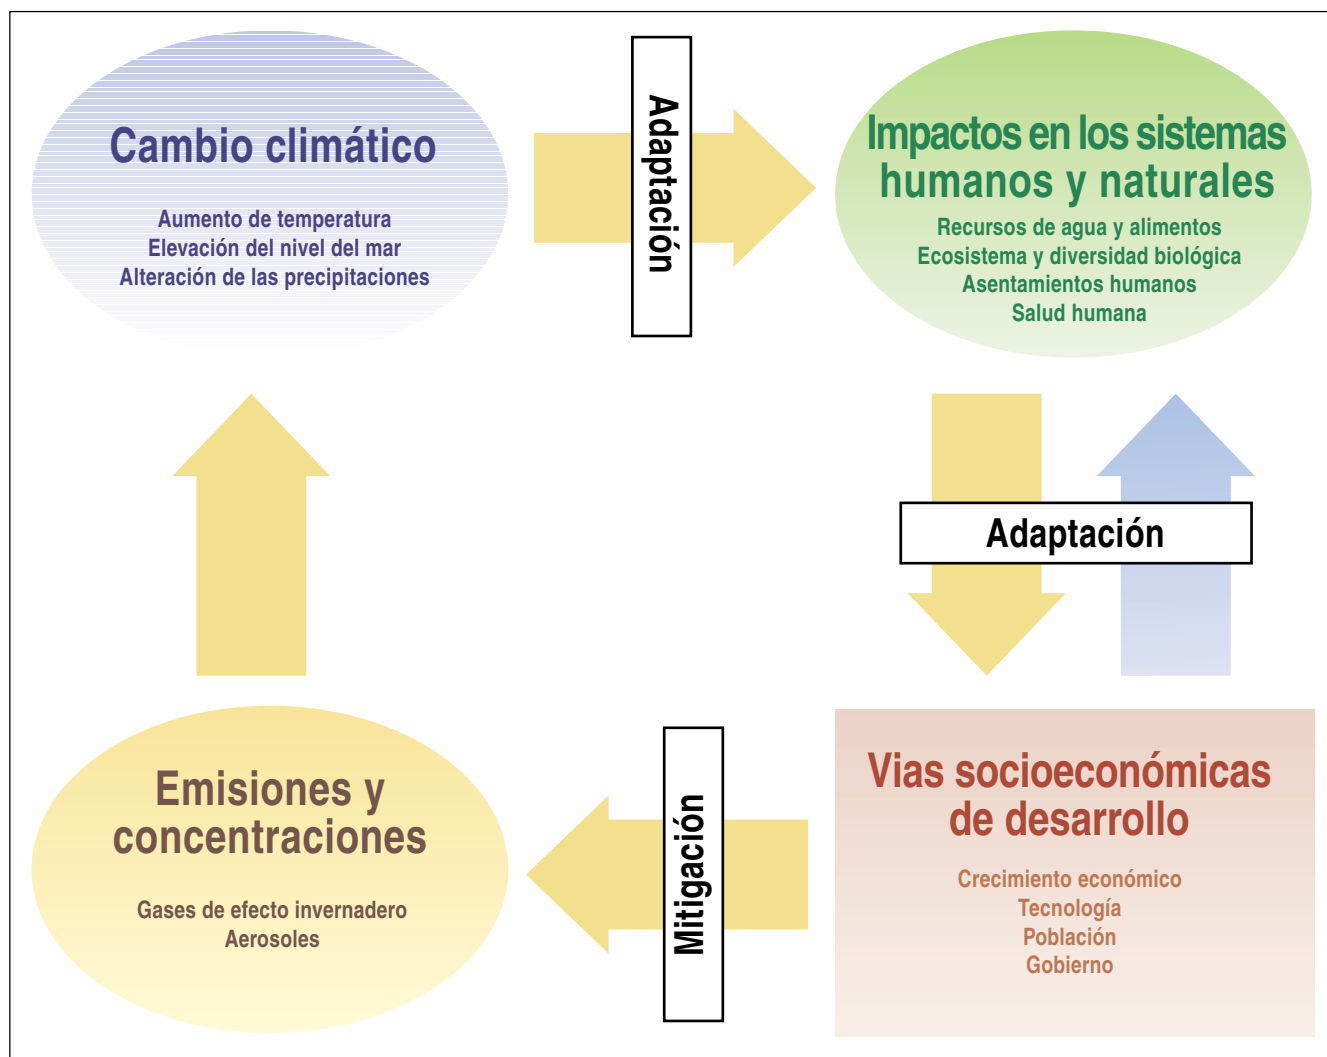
Cambio climático

Aumento de temperatura
Elevación del nivel del mar
Alteración de las precipitaciones

Adaptación

Impactos en los sistemas humanos y naturales

Recursos de agua y alimentos
Ecosistema y diversidad biológica
Asentamientos humanos
Salud humana

Adaptación

Emisiones y concentraciones

Gases de efecto invernadero
Aerosoles

Mitigación

Vias socioeconómicas de desarrollo

Crecimiento económico
Tecnología
Población
Gobierno